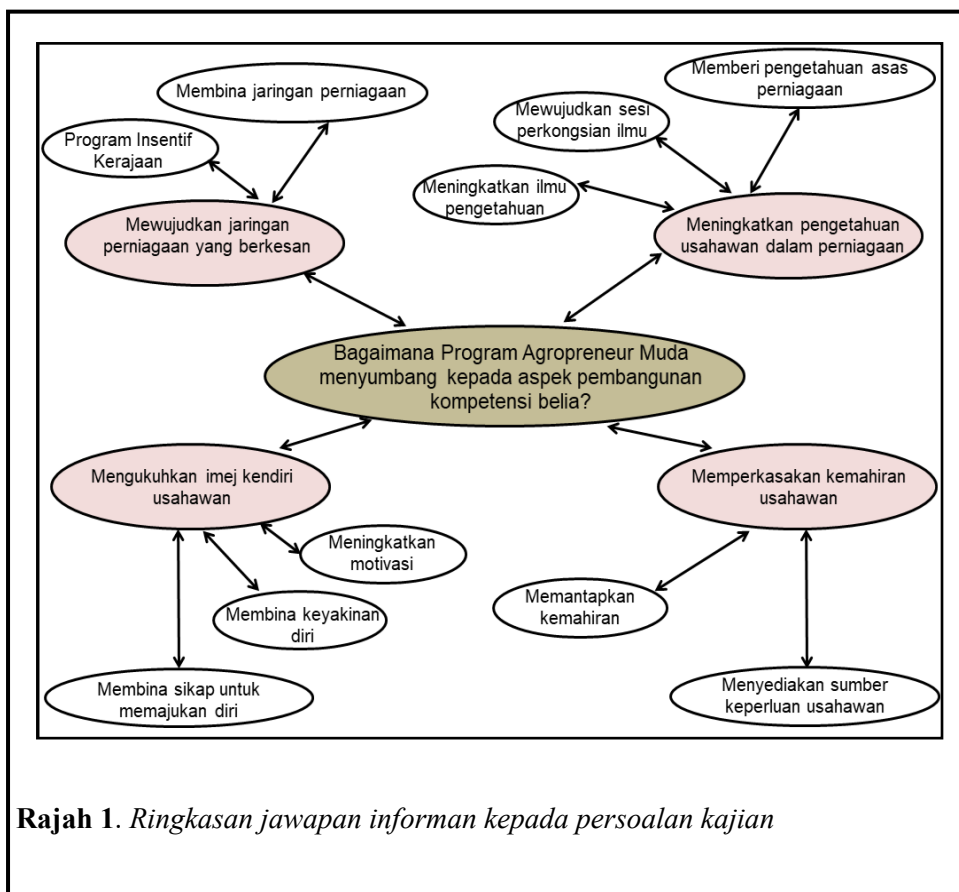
Membina jaringan perniagaan

Program Insentif Kerajaan

Mewujudkan jaringan perniagaan yang berkesan

Memberi pengetahuan asas perniagaan

Mewujudkan sesi perkongsian ilmu

Meningkatkan ilmu pengetahuan

Meningkatkan pengetahuan usahawan dalam perniagaan

Bagaimana Program Agropreneur Muda menyumbang kepada aspek pembangunan kompetensi belia?

Mengukuhkan imej kendiri usahawan

Meningkatkan motivasi

Membina keyakinan diri

Membina sikap untuk memajukan diri

Memperkasakan kemahiran usahawan

Memantapkan kemahiran

Menyediakan sumber keperluan usahawan

**Rajah 1**. *Ringkasan jawapan informan kepada persoalan kajian*